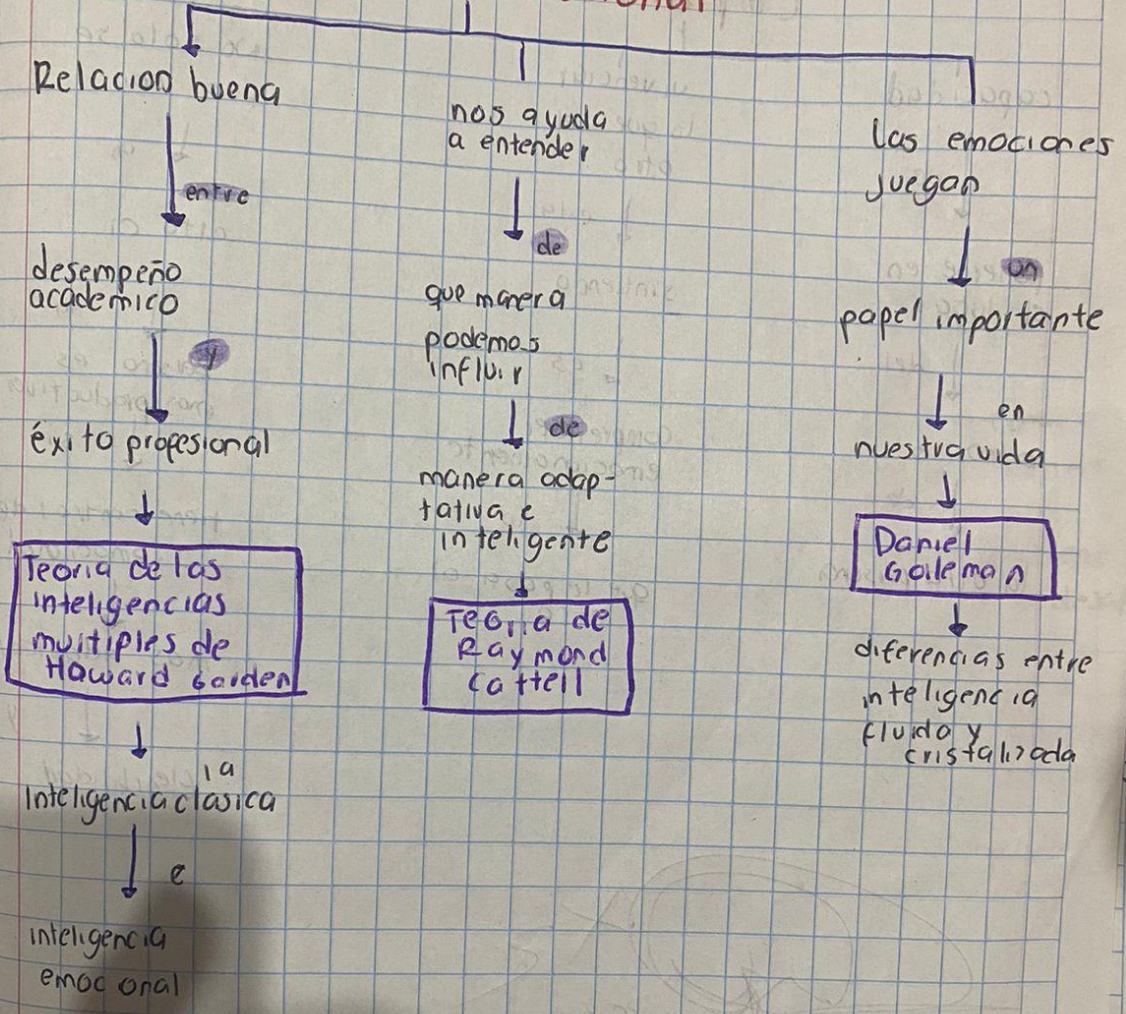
Relacion buena

entre

desempeño academico

y

éxito profesional

Teoria de las inteligencias multiples de Howard Gorden

la

Inteligencia clasica

e

inteligencia emocional

nos ayuda a entender

de

que manera podemos influir

de

manera adaptativa e inteligente

Teoria de Raymond Cattell

las emociones juegan

un

papel importante

en

nuestra vida

Daniel Goleman

diferencias entre inteligencia fluida y cristalizada